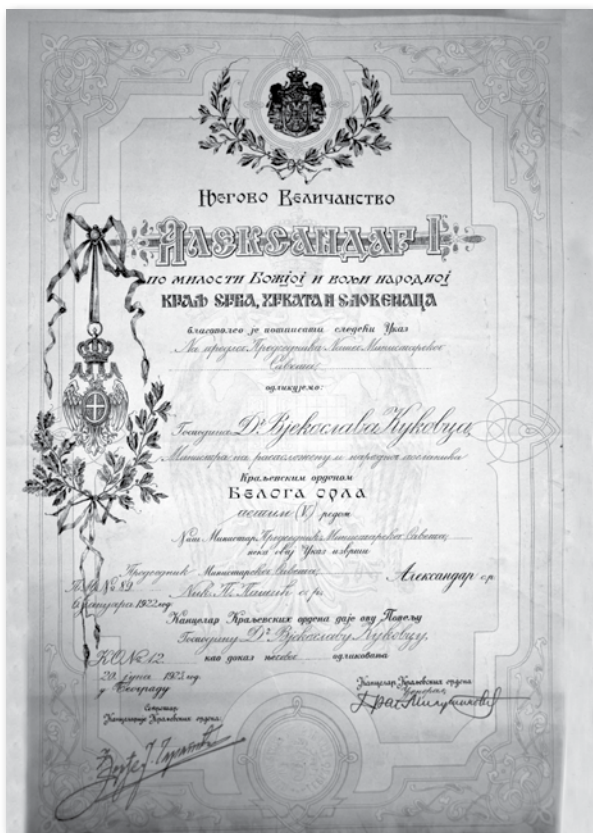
Његово Величанство

АЛЕКСАНДАР I

по милости Божјој и вољи народној

КРАЉ СРБА, ХРВАТА И СЛОВЕНАЦА

благоволео је потписати следећи Указ

На предлог Председника Нашег Министарског Савета

одликујемо:

Господина Д^р Вјекослава Куковцу

Министра на расположењу и народног посланика

Краљевским орденом

БЕЛОГА ОРЛА

петим (V) редом

Наш Министар, Председник Министарског Савета, нека овај Указ изврши

Председник Министарског Савета,
Ник. П. Пашић с.р.

Александар с.р.

П.Н. № 89
6 јануара 1922 год.

Канцелар Краљевских ордена даје ову Повељу

Господину Д^р Вјекославу Кукoвцу,

К.О. № 12

као доказ његовог одликовања

20 јуна 1922 год.
у Београду

Канцелар Краљевских ордена
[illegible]

Секретар
Канцеларије Краљевских ордена

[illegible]

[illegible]